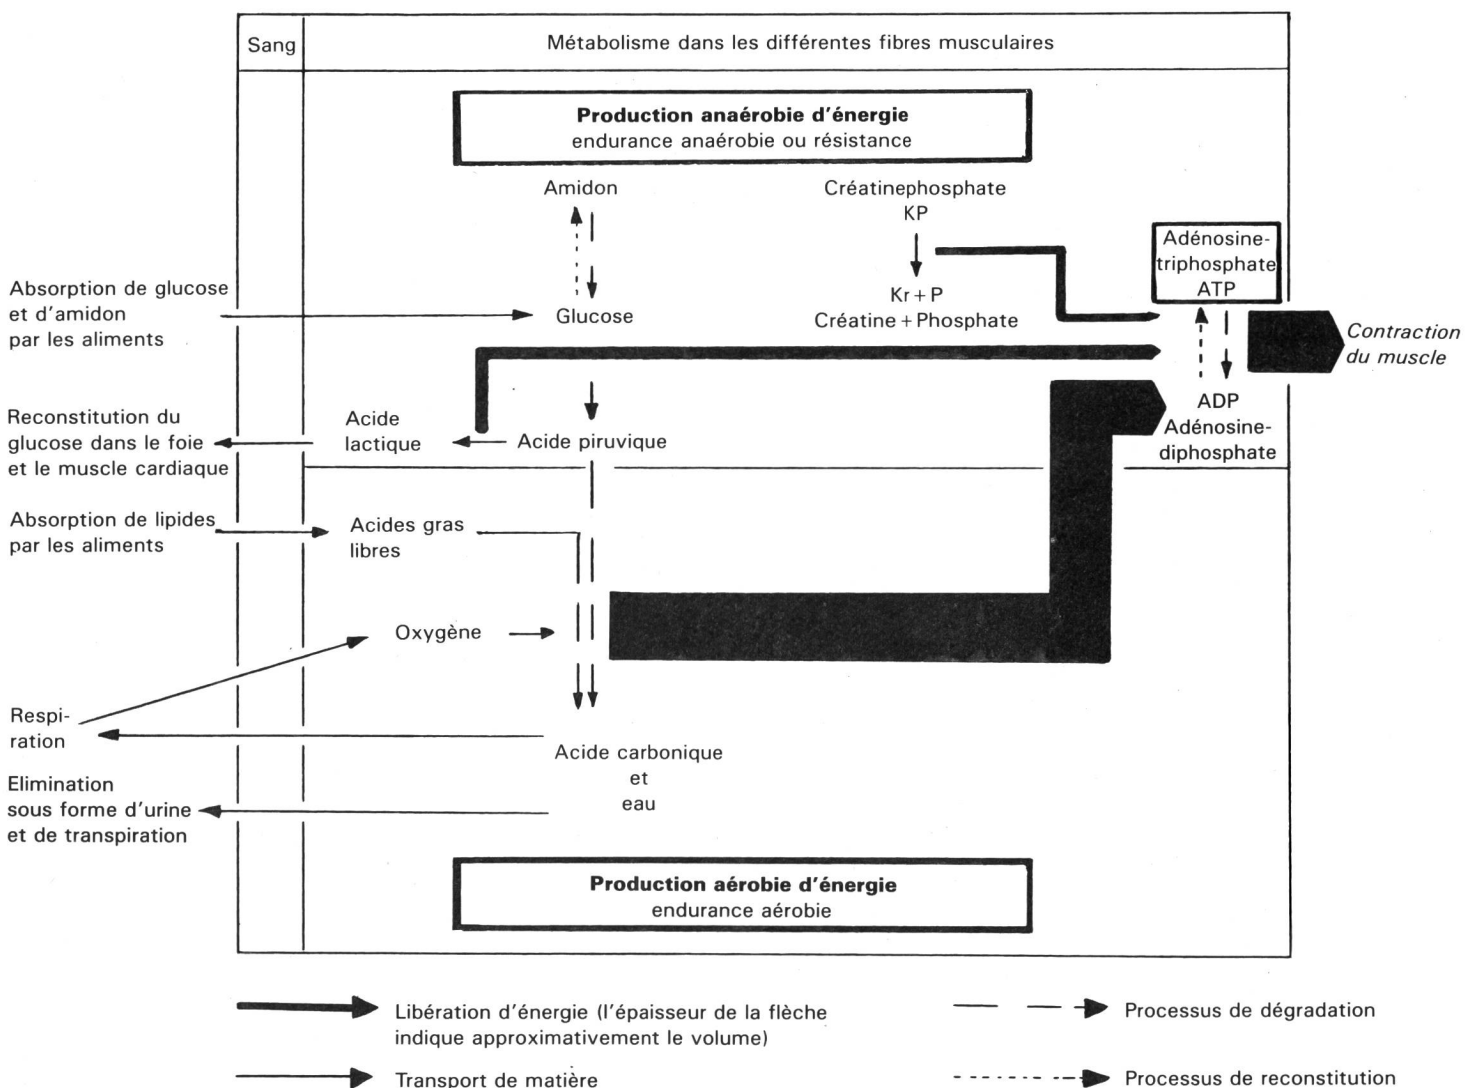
Sang

Métabolisme dans les différentes fibres musculaires

**Production anaérobie d'énergie**
endurance anaérobie ou résistance

Amidon

Créatinephosphate
KP

Adénosine-triphosphate
ATP

Absorption de glucose et d'amidon par les aliments

Glucose

Kr + P
Créatine + Phosphate

*Contraction du muscle*

Reconstitution du glucose dans le foie et le muscle cardiaque

Acide lactique

Acide piruvique

ADP
Adénosine-diphosphate

Absorption de lipides par les aliments

Acides gras libres

Oxygène

Respiration

Acide carbonique
et
eau

Elimination sous forme d'urine et de transpiration

**Production aérobie d'énergie**
endurance aérobie

Libération d'énergie (l'épaisseur de la flèche indique approximativement le volume)

Processus de dégradation

Transport de matière

Processus de reconstitution